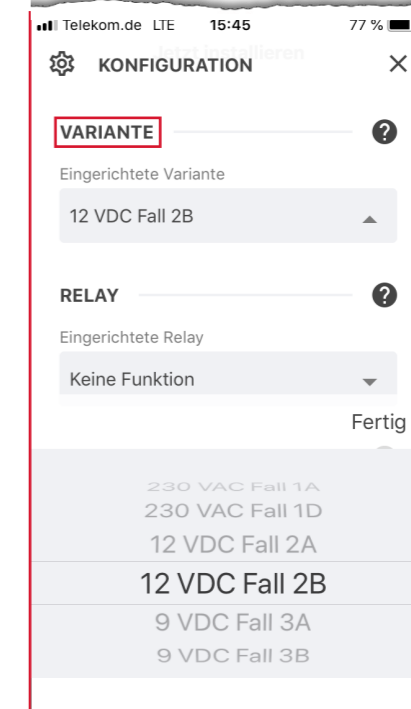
Telekom.de LTE 15:45 77 %

Jetzt installieren

KONFIGURATION ×

VARIANTE ?

Eingerichtete Variante

12 VDC Fall 2B

RELAY ?

Eingerichtete Relay

Keine Funktion

Fertig

230 VAC Fall 1A
230 VAC Fall 1D
12 VDC Fall 2A
12 VDC Fall 2B
9 VDC Fall 3A
9 VDC Fall 3B